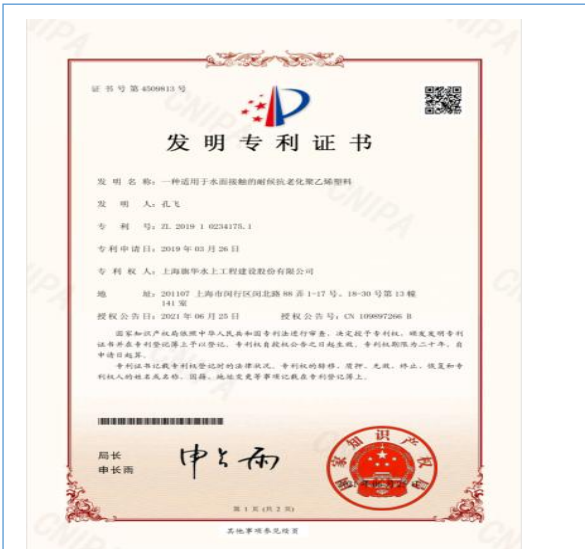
证书号第4509813号

发明专利证书

发明名称：一种适用于水面接触的耐候抗老化聚乙烯塑料

发明人：孔飞

专利号：ZL 2019 1 0234175.1

专利申请日：2019年03月26日

专利权人：上海旗华水上工程建设股份有限公司

地址：201107 上海市闵行区闵北路88弄1-17号、18-30号第13幢141室

授权公告日：2021年06月25日　　授权公告号：CN 109897266 B

国家知识产权局依照中华人民共和国专利法进行审查，决定授予专利权，颁发发明专利证书并在专利登记簿上予以登记。专利权自授权公告之日起生效。专利权期限为二十年，自申请日起算。

专利证书记载专利权登记时的法律状况。专利权的转移、质押、无效、终止、恢复和专利权人的姓名或名称、国籍、地址变更等事项记载在专利登记簿上。

局长
申长雨

申长雨

国家知识产权局

第1页（共2页）

其他事项参见续页

CNIPA